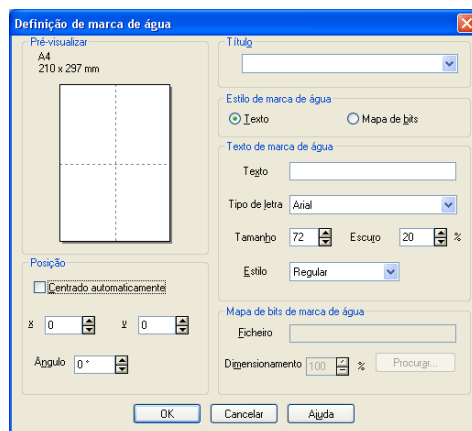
Definição de marca de água

Pré-visualizar
A4
210 x 297 mm

Título

Estilo de marca de água
Texto
Mapa de bits

Texto de marca de água
Texto
Tipo de letra Arial
Tamanho 72 Escuro 20 %
Estilo Regular

Posição
Centrado automaticamente
x 0 y 0
Ângulo 0 °

Mapa de bits de marca de água
Ficheiro
Dimensionamento 100 %
Procurar...

OK Cancelar Ajuda